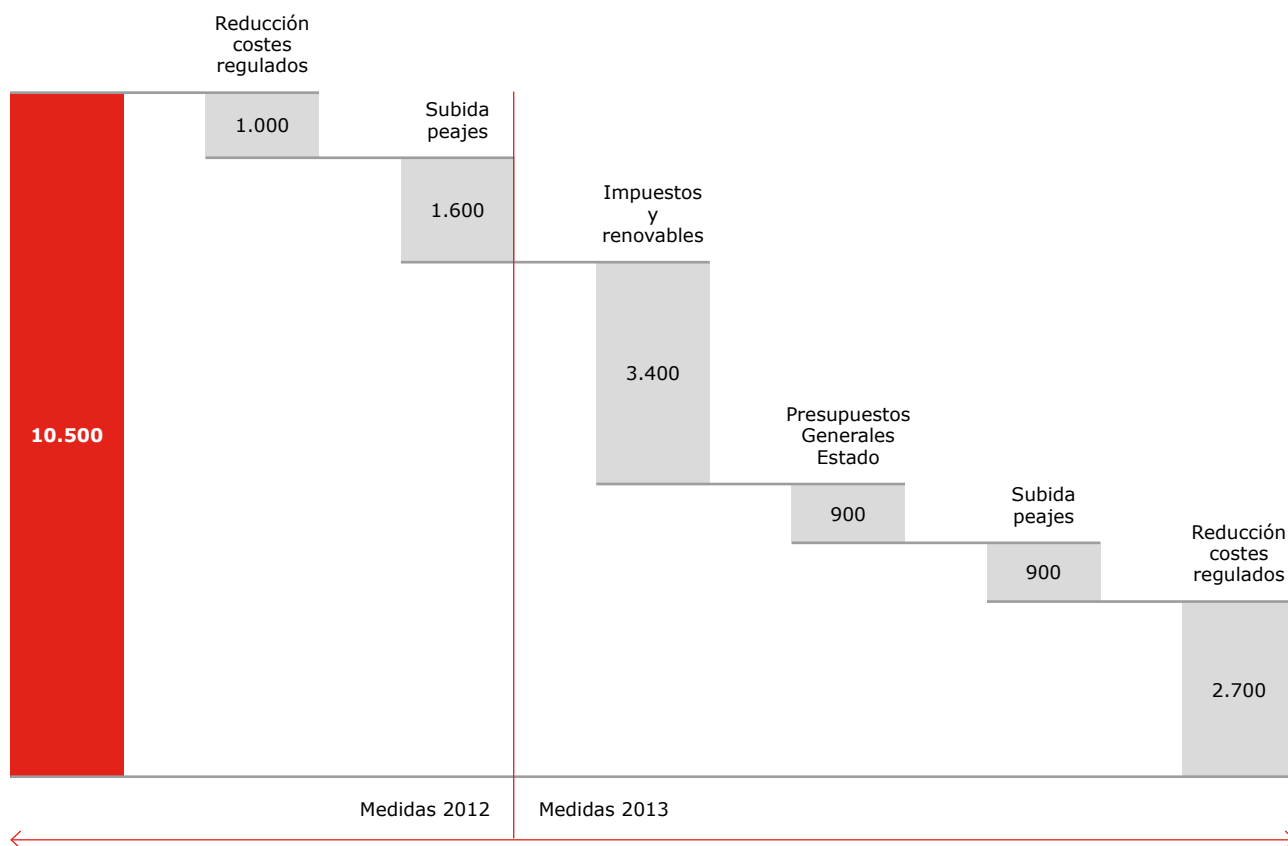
10.500

Reducción costes regulados

1.000

Subida peajes

1.600

Impuestos y renovables

3.400

Presupuestos Generales Estado

900

Subida peajes

900

Reducción costes regulados

2.700

Medidas 2012

Medidas 2013